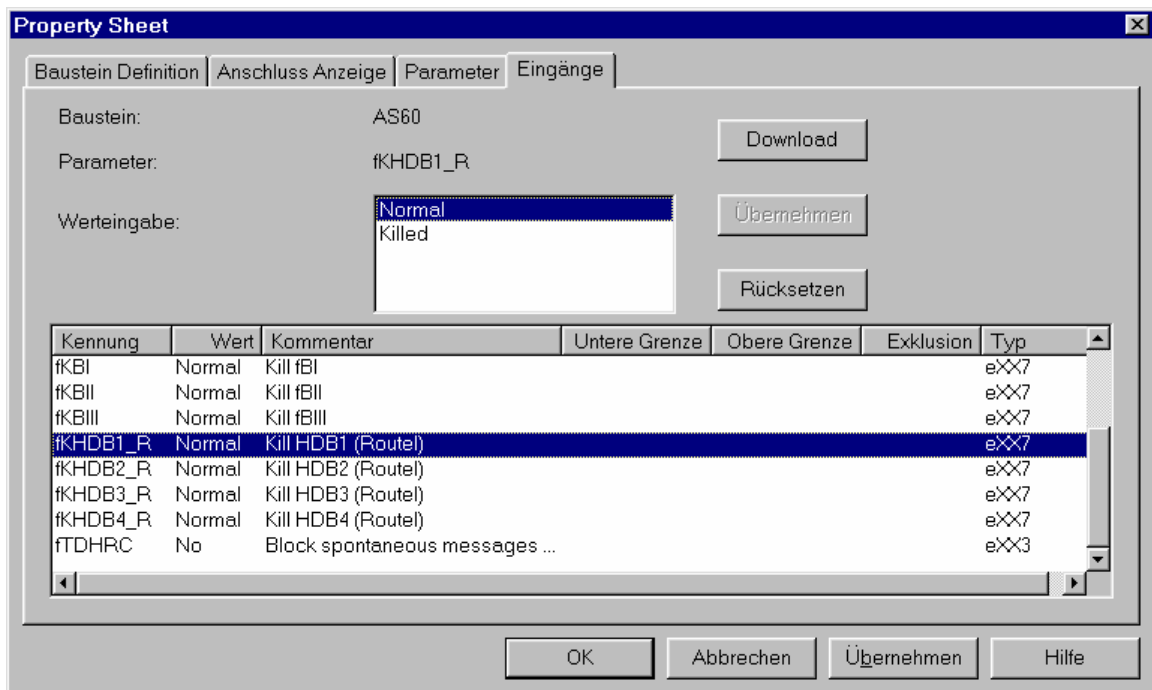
Property Sheet

Baustein Definition | Anschluss Anzeige | Parameter | Eingänge

Baustein: AS60

Parameter: fKHDB1_R

Werteingabe:

Normal
Killed

Download

Übernehmen

Rücksetzen

| Kennung | Wert | Kommentar | Untere Grenze | Obere Grenze | Exklusion | Typ |
|---|---|---|---|---|---|---|
| fKBI | Normal | Kill fBI | | | | eXX7 |
| fKBII | Normal | Kill fBII | | | | eXX7 |
| fKBIII | Normal | Kill fBIII | | | | eXX7 |
| fKHDB1_R | Normal | Kill HDB1 (Routel) | | | | eXX7 |
| fKHDB2_R | Normal | Kill HDB2 (Routel) | | | | eXX7 |
| fKHDB3_R | Normal | Kill HDB3 (Routel) | | | | eXX7 |
| fKHDB4_R | Normal | Kill HDB4 (Routel) | | | | eXX7 |
| fTDHRC | No | Block spontaneous messages ... | | | | eXX3 |

OK | Abbrechen | Übernehmen | Hilfe